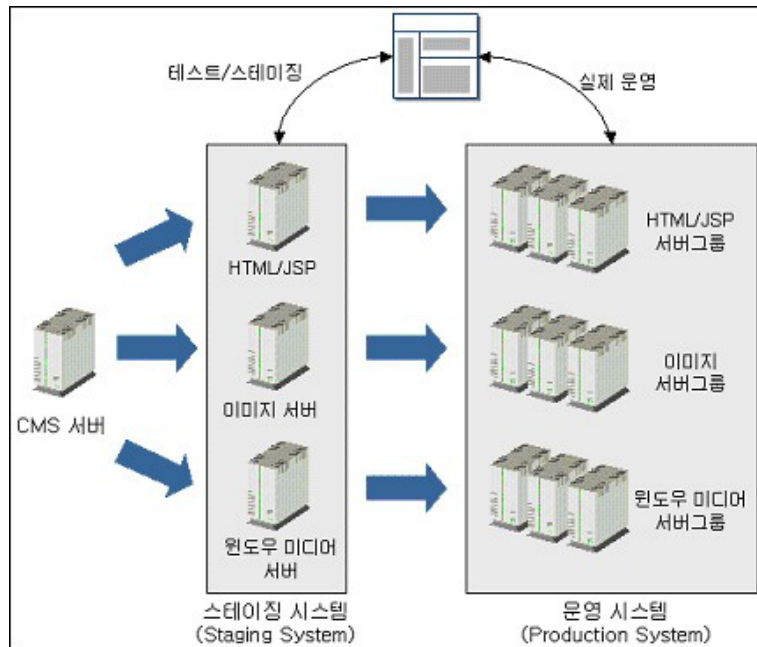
테스트/스테이징

실제 운영

HTML/JSP

이미지 서버

윈도우 미디어 서버

CMS 서버

HTML/JSP 서버그룹

이미지 서버그룹

윈도우 미디어 서버그룹

스테이징 시스템 (Staging System)

운영 시스템 (Production System)